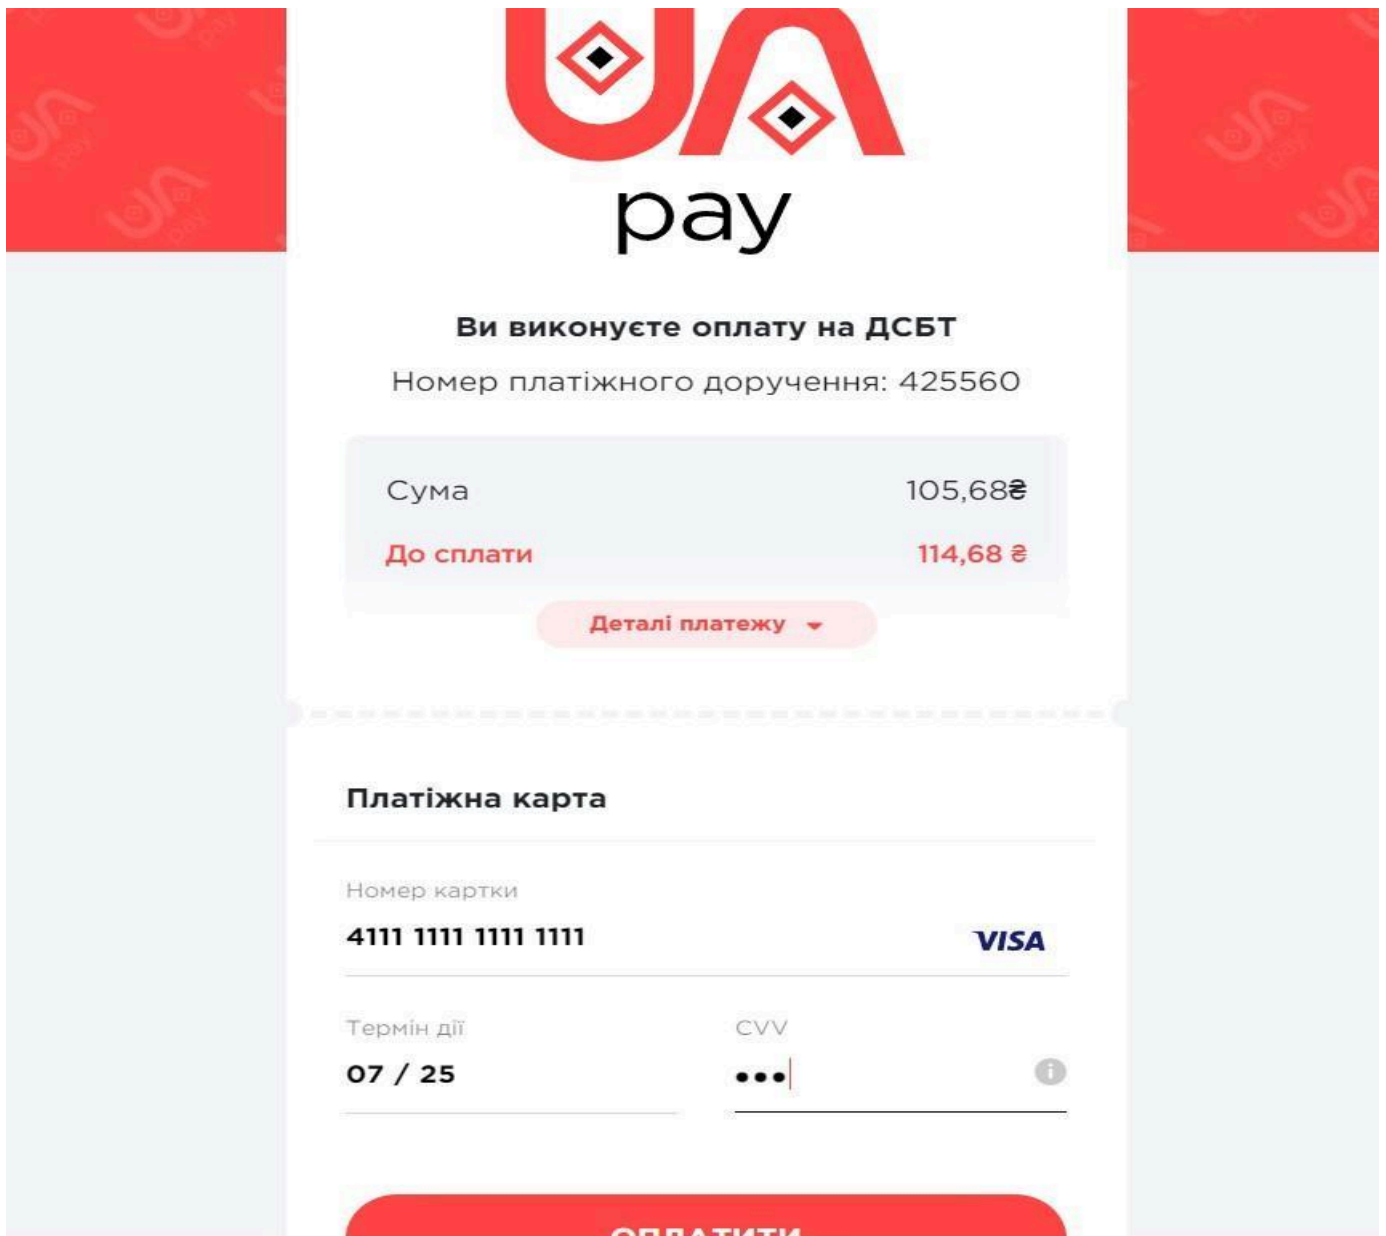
pay

Ви виконуєте оплату на ДСБТ

Номер платіжного доручення: 425560

| Сума | 105,68₴ |
|---|---|
| До сплати | 114,68 ₴ |

Деталі платежу

Платіжна карта

Номер картки

4111 1111 1111 1111

VISA

Термін дії

07 / 25

CVV

•••

ОПЛАТИТИ